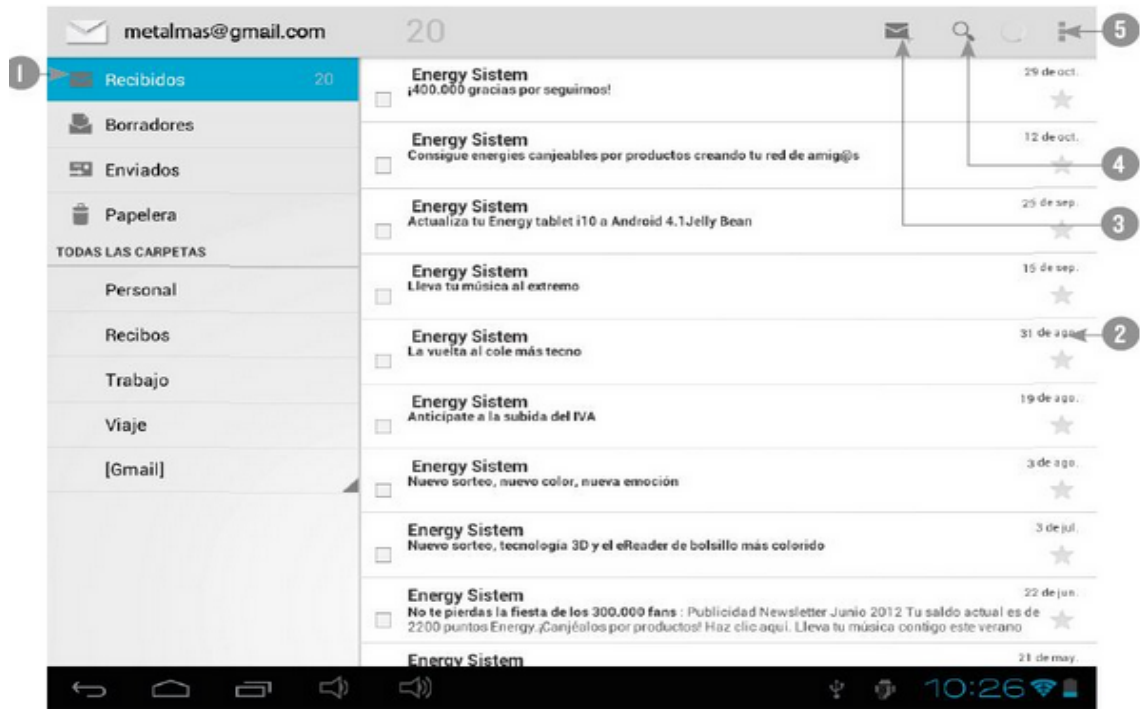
metalmas@gmail.com 20

5

1 Recibidos 20

Borradores

Enviados

Papelera

TODAS LAS CARPETAS

Personal

Recibos

Trabajo

Viaje

[Gmail]

Energy Sistem
¡400.000 gracias por seguirnos!
29 de oct.

Energy Sistem
Consigue energies canjeables por productos creando tu red de amig@s
12 de oct.

4

Energy Sistem
Actualiza tu Energy tablet i10 a Android 4.1Jelly Bean
25 de sep.

3

Energy Sistem
Lleva tu música al extremo
15 de sep.

Energy Sistem
La vuelta al cole más tecno
31 de ago.

2

Energy Sistem
Anticipate a la subida del IVA
19 de ago.

Energy Sistem
Nuevo sorteo, nuevo color, nueva emoción
3 de ago.

Energy Sistem
Nuevo sorteo, tecnología 3D y el eReader de bolsillo más colorido
3 de jul.

Energy Sistem
No te pierdas la fiesta de los 300.000 fans : Publicidad Newsletter Junio 2012 Tu saldo actual es de 2200 puntos Energy.¡Canjéalos por productos! Haz clic aquí. Lleva tu música contigo este verano
22 de jun.

Energy Sistem
21 de may.

10:26